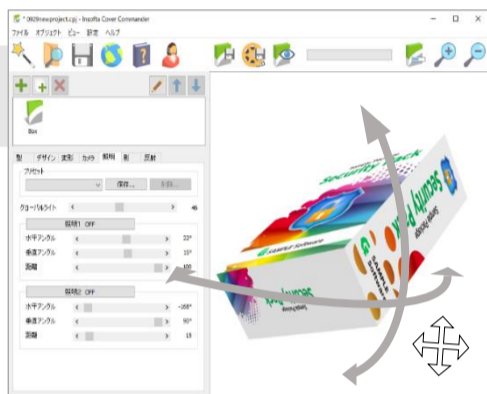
* 0929new project.cpj - Insofta Cover Commander

ファイル オブジェクト ビュー 設定 ヘルプ

Box

型 デザイン 変形 カメラ 照明 影 反射

プリセット

保存... 削除...

グローバルライト 46

照明1 OFF

水平アングル 22°

垂直アングル 15°

距離 100

照明2 OFF

水平アングル -168°

垂直アングル 90°

距離 13

Security Pack

Security Pack
Sample Software
Simple Design

Sample Software